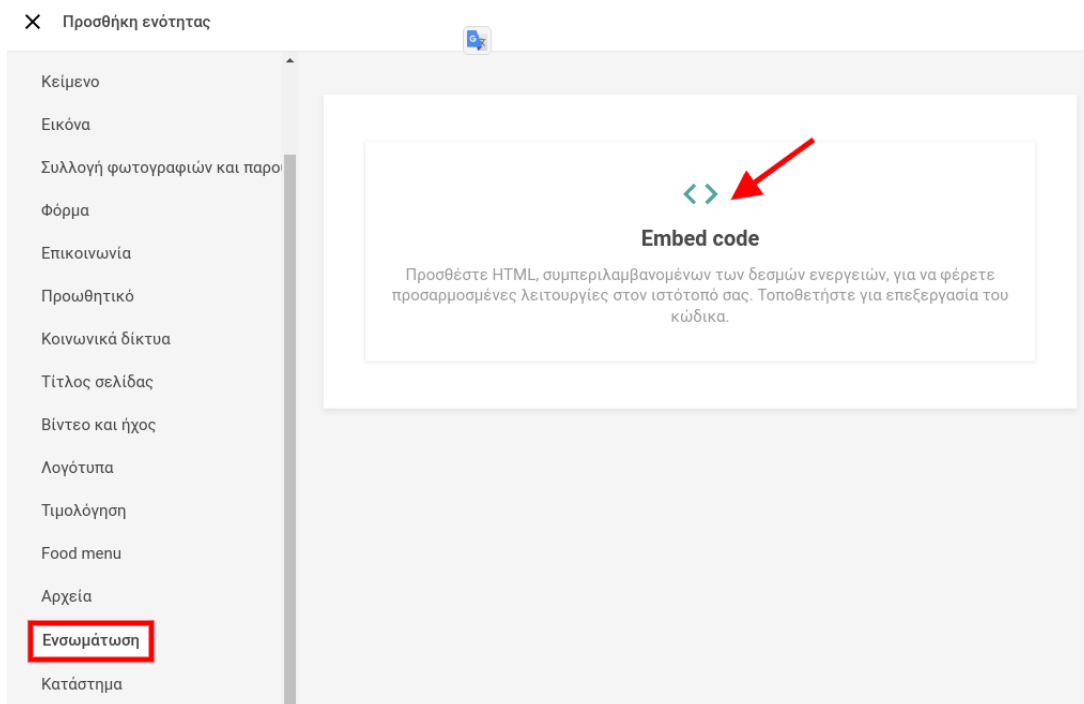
× Προσθήκη ενότητας

Κείμενο

Εικόνα

Συλλογή φωτογραφιών και παρο

Φόρμα

Επικοινωνία

Προωθητικό

Κοινωνικά δίκτυα

Τίτλος σελίδας

Βίντεο και ήχος

Λογότυπα

Τιμολόγηση

Food menu

Αρχεία

Ενσωμάτωση

Κατάστημα

< >

Embed code

Προσθέστε HTML, συμπεριλαμβανομένων των δεσμών ενεργειών, για να φέρετε προσαρμοσμένες λειτουργίες στον ιστότοπό σας. Τοποθετήστε για επεξεργασία του κώδικα.